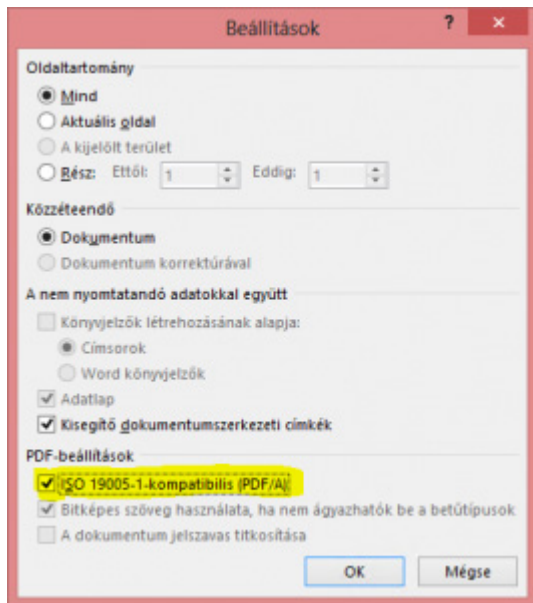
Beállítások

?

Oldaltartomány

Mind

Aktuális oldal

A kijelölt terület

Rész: Ettől: 1 Eddig: 1

Közzéteendő

Dokumentum

Dokumentum korrektúrával

A nem nyomtatandó adatokkal együtt

Könyvjelzők létrehozásának alapja:

Címsorok

Word könyvjelzők

Adatlap

Kisegítő dokumentumszerkezeti címkék

PDF-beállítások

ISO 19005-1-kompatibilis (PDF/A)

Bitképes szöveg használata, ha nem ágyazhatók be a betűtípusok

A dokumentum jelszavas titkosítása

OK

Mégse